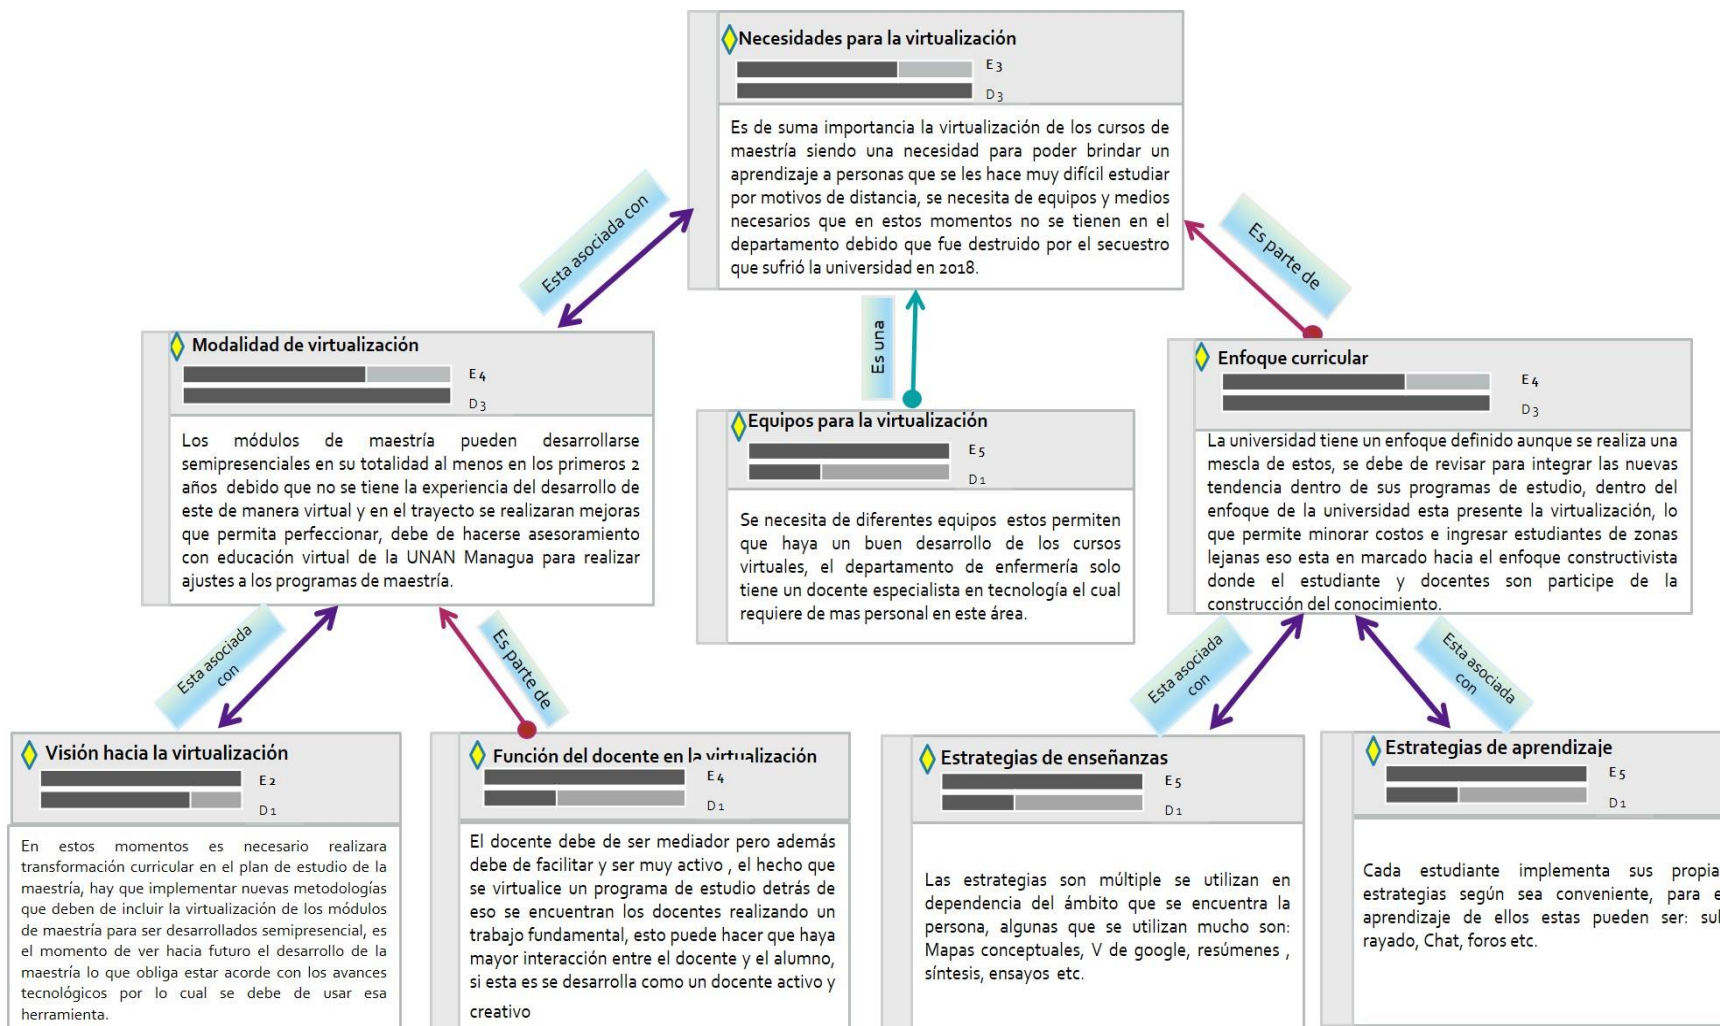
Necesidades para la virtualización
E3
D3
Es de suma importancia la virtualización de los cursos de maestría siendo una necesidad para poder brindar un aprendizaje a personas que se les hace muy difícil estudiar por motivos de distancia, se necesita de equipos y medios necesarios que en estos momentos no se tienen en el departamento debido que fue destruido por el secuestro que sufrió la universidad en 2018.

Esta asociada con

Es una

Es parte de

Modalidad de virtualización
E4
D3
Los módulos de maestría pueden desarrollarse semipresenciales en su totalidad al menos en los primeros 2 años debido que no se tiene la experiencia del desarrollo de este de manera virtual y en el trayecto se realizaran mejoras que permita perfeccionar, debe de hacerse asesoramiento con educación virtual de la UNAN Managua para realizar ajustes a los programas de maestría.

Equipos para la virtualización
E5
D1
Se necesita de diferentes equipos estos permiten que haya un buen desarrollo de los cursos virtuales, el departamento de enfermería solo tiene un docente especialista en tecnología el cual requiere de mas personal en este área.

Enfoque curricular
E4
D3
La universidad tiene un enfoque definido aunque se realiza una mescla de estos, se debe de revisar para integrar las nuevas tendencia dentro de sus programas de estudio, dentro del enfoque de la universidad esta presente la virtualización, lo que permite minorar costos e ingresar estudiantes de zonas lejanas eso esta en marcado hacia el enfoque constructivista donde el estudiante y docentes son participe de la construcción del conocimiento.

Esta asociada con

Es parte de

Esta asociada con

Esta asociada con

Visión hacia la virtualización
E2
D1
En estos momentos es necesario realizara transformación curricular en el plan de estudio de la maestría, hay que implementar nuevas metodologías que deben de incluir la virtualización de los módulos de maestría para ser desarrollados semipresencial, es el momento de ver hacia futuro el desarrollo de la maestría lo que obliga estar acorde con los avances tecnológicos por lo cual se debe de usar esa herramienta.

Función del docente en la virtualización
E4
D1
El docente debe de ser mediador pero además debe de facilitar y ser muy activo , el hecho que se virtualice un programa de estudio detrás de eso se encuentran los docentes realizando un trabajo fundamental, esto puede hacer que haya mayor interacción entre el docente y el alumno, si esta es se desarrolla como un docente activo y creativo

Estrategias de enseñanzas
E5
D1
Las estrategias son múltiple se utilizan en dependencia del ámbito que se encuentra la persona, algunas que se utilizan mucho son: Mapas conceptuales, V de google, resúmenes , síntesis, ensayos etc.

Estrategias de aprendizaje
E5
D1
Cada estudiante implementa sus propia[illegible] estrategias según sea conveniente, para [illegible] aprendizaje de ellos estas pueden ser: su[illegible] rayado, Chat, foros etc.